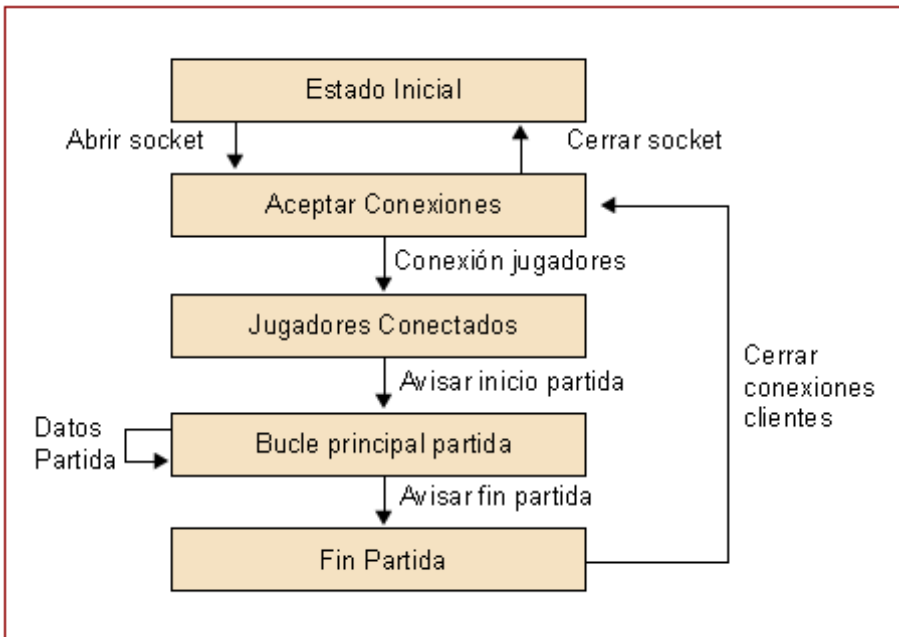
Estado Inicial

Abrir socket

Cerrar socket

Aceptar Conexiones

Conexión jugadores

Jugadores Conectados

Cerrar conexiones clientes

Avisar inicio partida

Datos Partida

Bucle principal partida

Avisar fin partida

Fin Partida